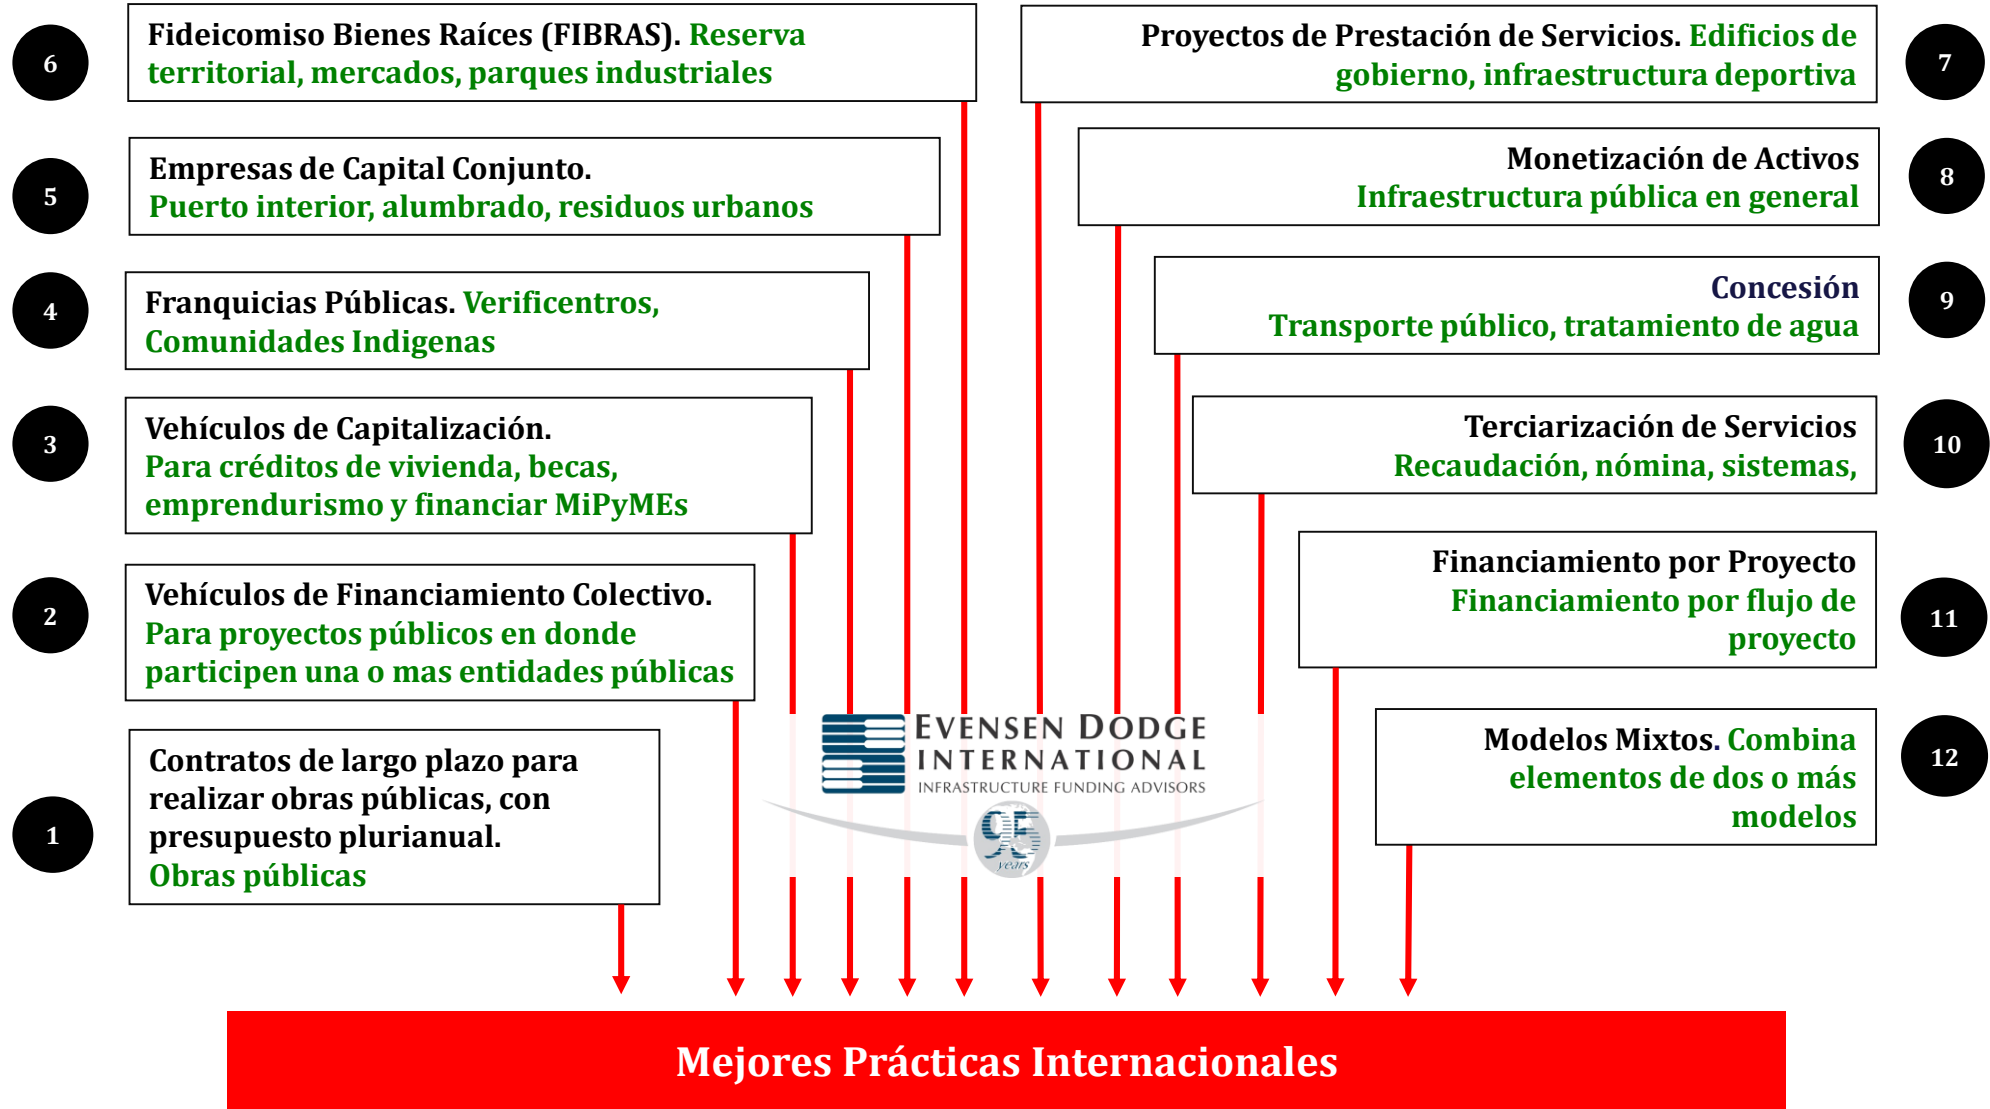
6
Fideicomiso Bienes Raíces (FIBRAS). Reserva territorial, mercados, parques industriales

7
Proyectos de Prestación de Servicios. Edificios de gobierno, infraestructura deportiva

5
Empresas de Capital Conjunto. Puerto interior, alumbrado, residuos urbanos

8
Monetización de Activos
Infraestructura pública en general

4
Franquicias Públicas. Verificentros, Comunidades Indigenas

9
Concesión
Transporte público, tratamiento de agua

3
Vehículos de Capitalización.
Para créditos de vivienda, becas, emprendurismo y financiar MiPyMEs

10
Terciarización de Servicios
Recaudación, nómina, sistemas,

2
Vehículos de Financiamiento Colectivo.
Para proyectos públicos en donde participen una o mas entidades públicas

11
Financiamiento por Proyecto
Financiamiento por flujo de proyecto

1
Contratos de largo plazo para realizar obras públicas, con presupuesto plurianual.
Obras públicas

EVENSEN DODGE INTERNATIONAL
INFRASTRUCTURE FUNDING ADVISORS
95 years

12
Modelos Mixtos. Combina elementos de dos o más modelos

Mejores Prácticas Internacionales